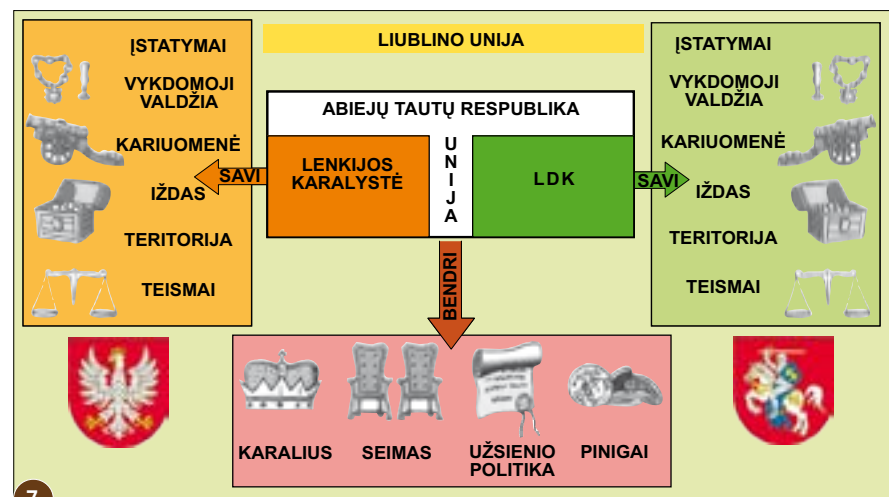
LIUBLINO UNIJA

ĮSTATYMAI
VYKDOMOJI VALDŽIA
KARIUOMENĖ
IŽDAS
TERITORIJA
TEISMAI

SAVI

ABIEJŲ TAUTŲ RESPUBLIKA

LENKIJOS KARALYSTĖ

UNIJA

LDK

SAVI

ĮSTATYMAI
VYKDOMOJI VALDŽIA
KARIUOMENĖ
IŽDAS
TERITORIJA
TEISMAI

BENDRI

KARALIUS
SEIMAS
UŽSIENIO POLITIKA
PINIGAI

7